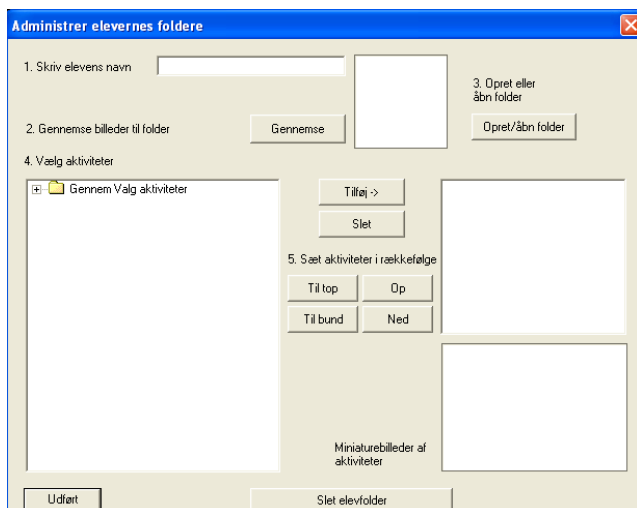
Administrer elevernes foldere

1. Skriv elevens navn

3. Opret eller åbn folder

Opret/åbn folder

2. Gennemse billeder til folder

Gennemse

4. Vælg aktiviteter

Gennem Valg aktiviteter

Tilføj ->

Slet

5. Sæt aktiviteter i rækkefølge

Til top

Op

Til bund

Ned

Miniaturebilleder af aktiviteter

Udført

Slet elevfolder